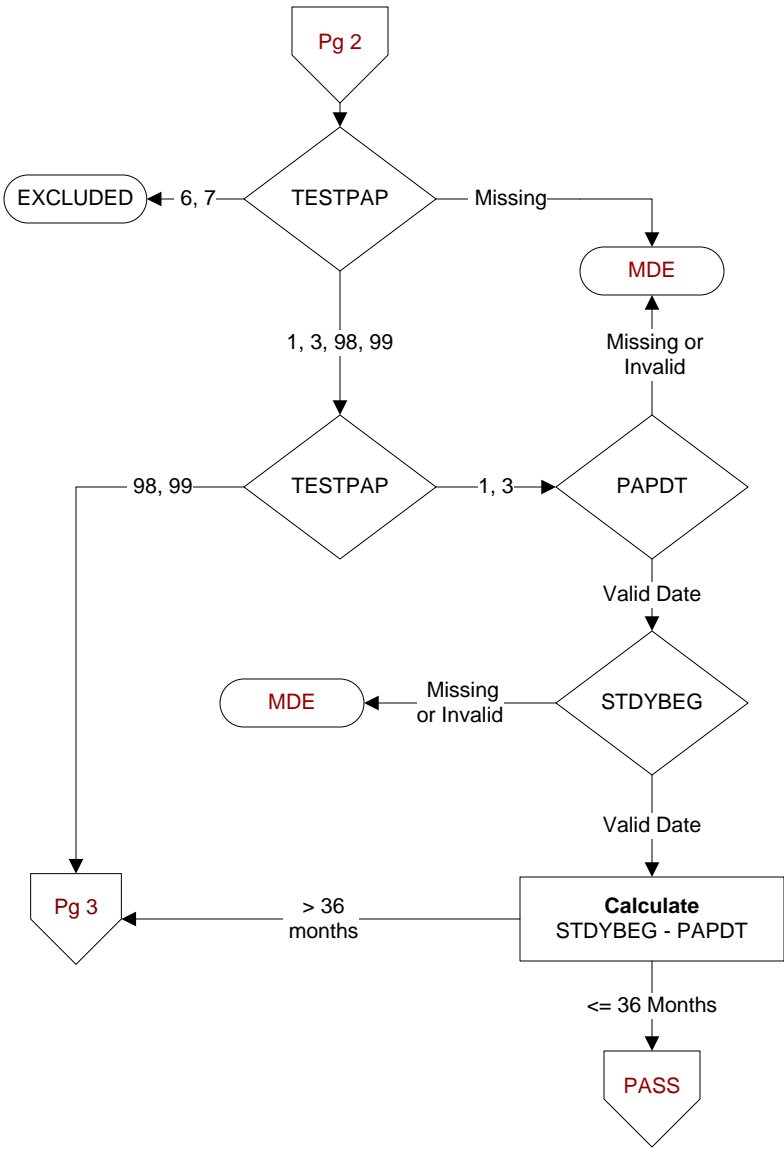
Pg 2

EXCLUDED
6, 7
TESTPAP
Missing
MDE

1, 3, 98, 99
Missing or Invalid

98, 99
TESTPAP
1, 3
PAPDT

Valid Date

MDE
Missing or Invalid
STDYBEG

Valid Date

Pg 3
> 36 months
**Calculate**
STDYBEG - PAPDT

<= 36 Months

PASS